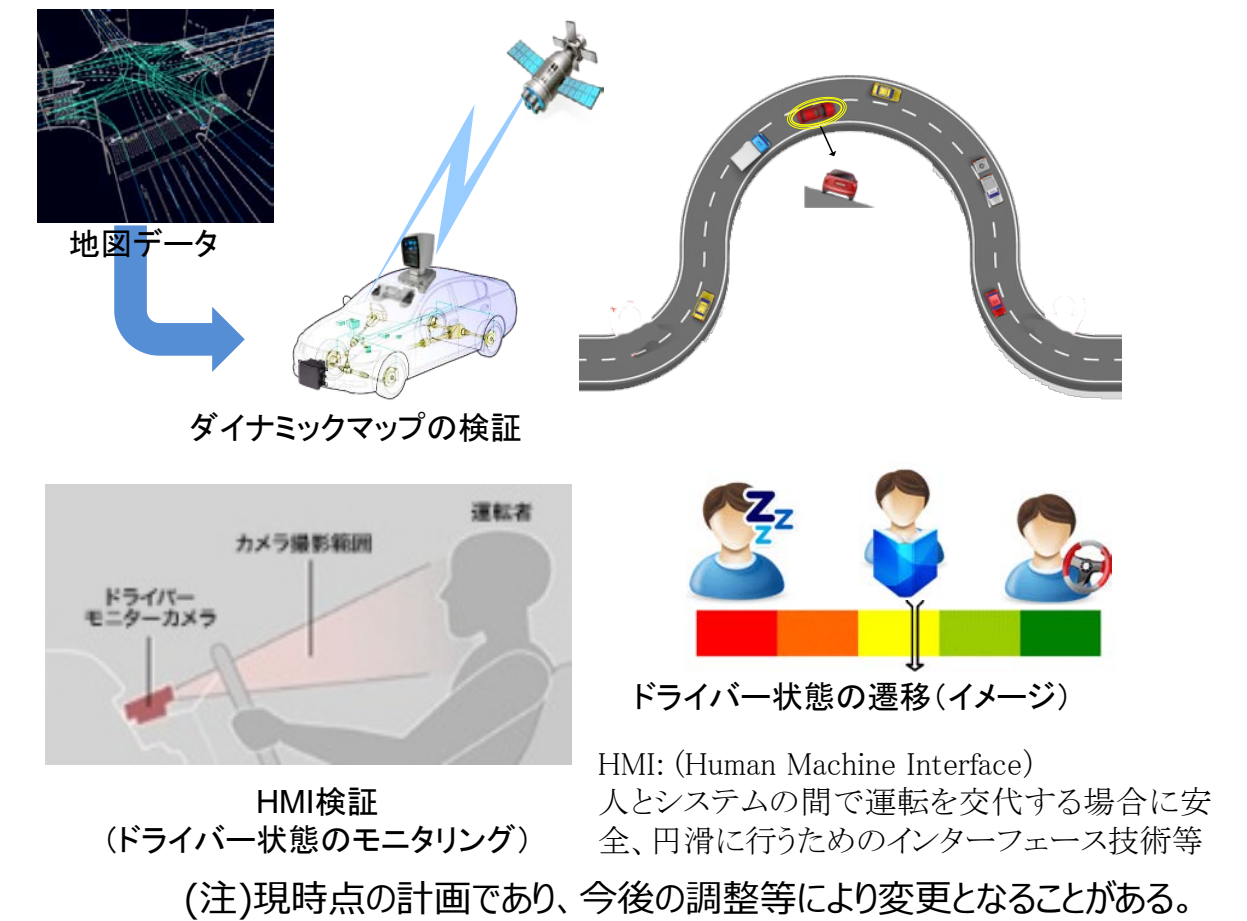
地図データ

ダイナミックマップの検証

運転者

カメラ撮影範囲

ドライバーモニターカメラ

HMI検証
（ドライバー状態のモニタリング）

ドライバー状態の遷移（イメージ）

HMI: (Human Machine Interface)
人とシステムの間で運転を交代する場合に安全、円滑に行うためのインターフェース技術等

(注)現時点の計画であり、今後の調整等により変更となることがある。